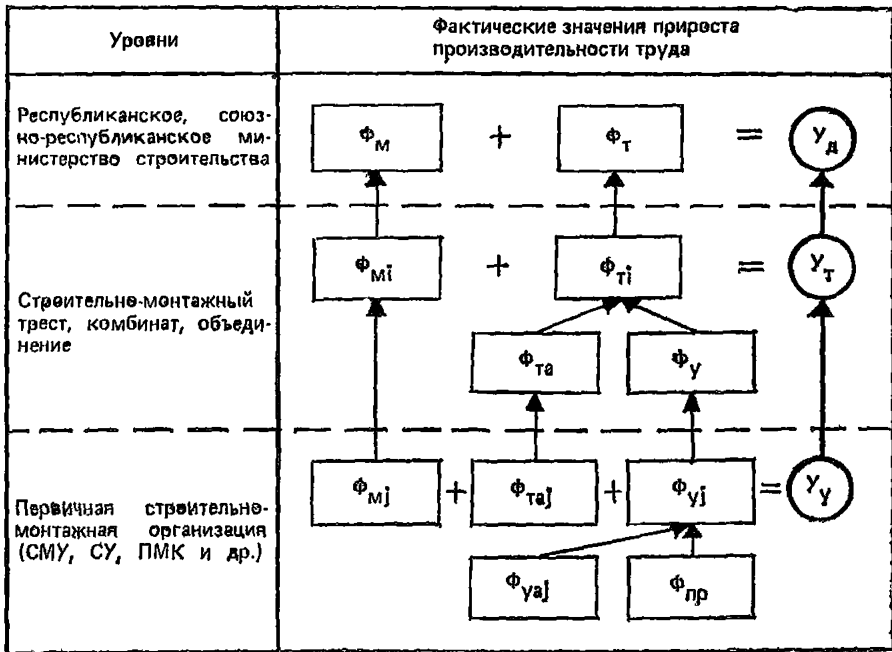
| Уровни | Фактические значения прироста производительности труда |
|---|---|
| Республиканское, союзно-республиканское министерство строительства | $Ф_м$ + $Ф_т$ = $У_д$ |
| Строительно-монтажный трест, комбинат, объединение | $Ф_{мi}$ + $Ф_{тi}$ = $У_т$; $Ф_{та}$; $Ф_у$ |
| Первичная строительно-монтажная организация (СМУ, СУ, ПМК и др.) | $Ф_{мj}$ + $Ф_{тaj}$ + $Ф_{уj}$ = $У_у$; $Ф_{уaj}$; $Ф_{пр}$ |